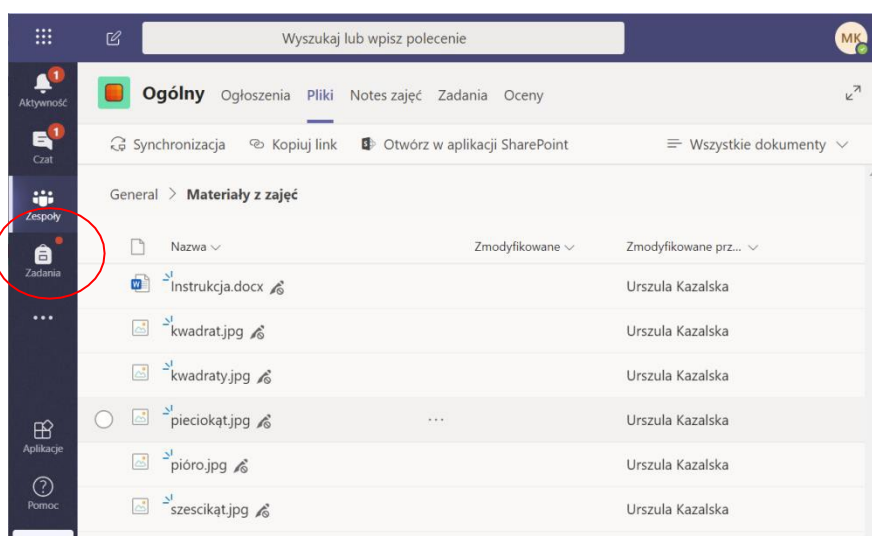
Wyszukaj lub wpisz polecenie

MK

1
Aktywność

1
Czat

Zespoły

Zadania

...

Aplikacje

Pomoc

Ogólny Ogłoszenia Pliki Notes zajęć Zadania Oceny

Synchronizacja Kopiuj link Otwórz w aplikacji SharePoint Wszystkie dokumenty

General > Materiały z zajęć

| Nazwa | Zmodyfikowane | Zmodyfikowane prz... |
|---|---|---|
| Instrukcja.docx | | Urszula Kazalska |
| kwadrat.jpg | | Urszula Kazalska |
| kwadraty.jpg | | Urszula Kazalska |
| pieciokąt.jpg | ... | Urszula Kazalska |
| pióro.jpg | | Urszula Kazalska |
| szescikąt.jpg | | Urszula Kazalska |